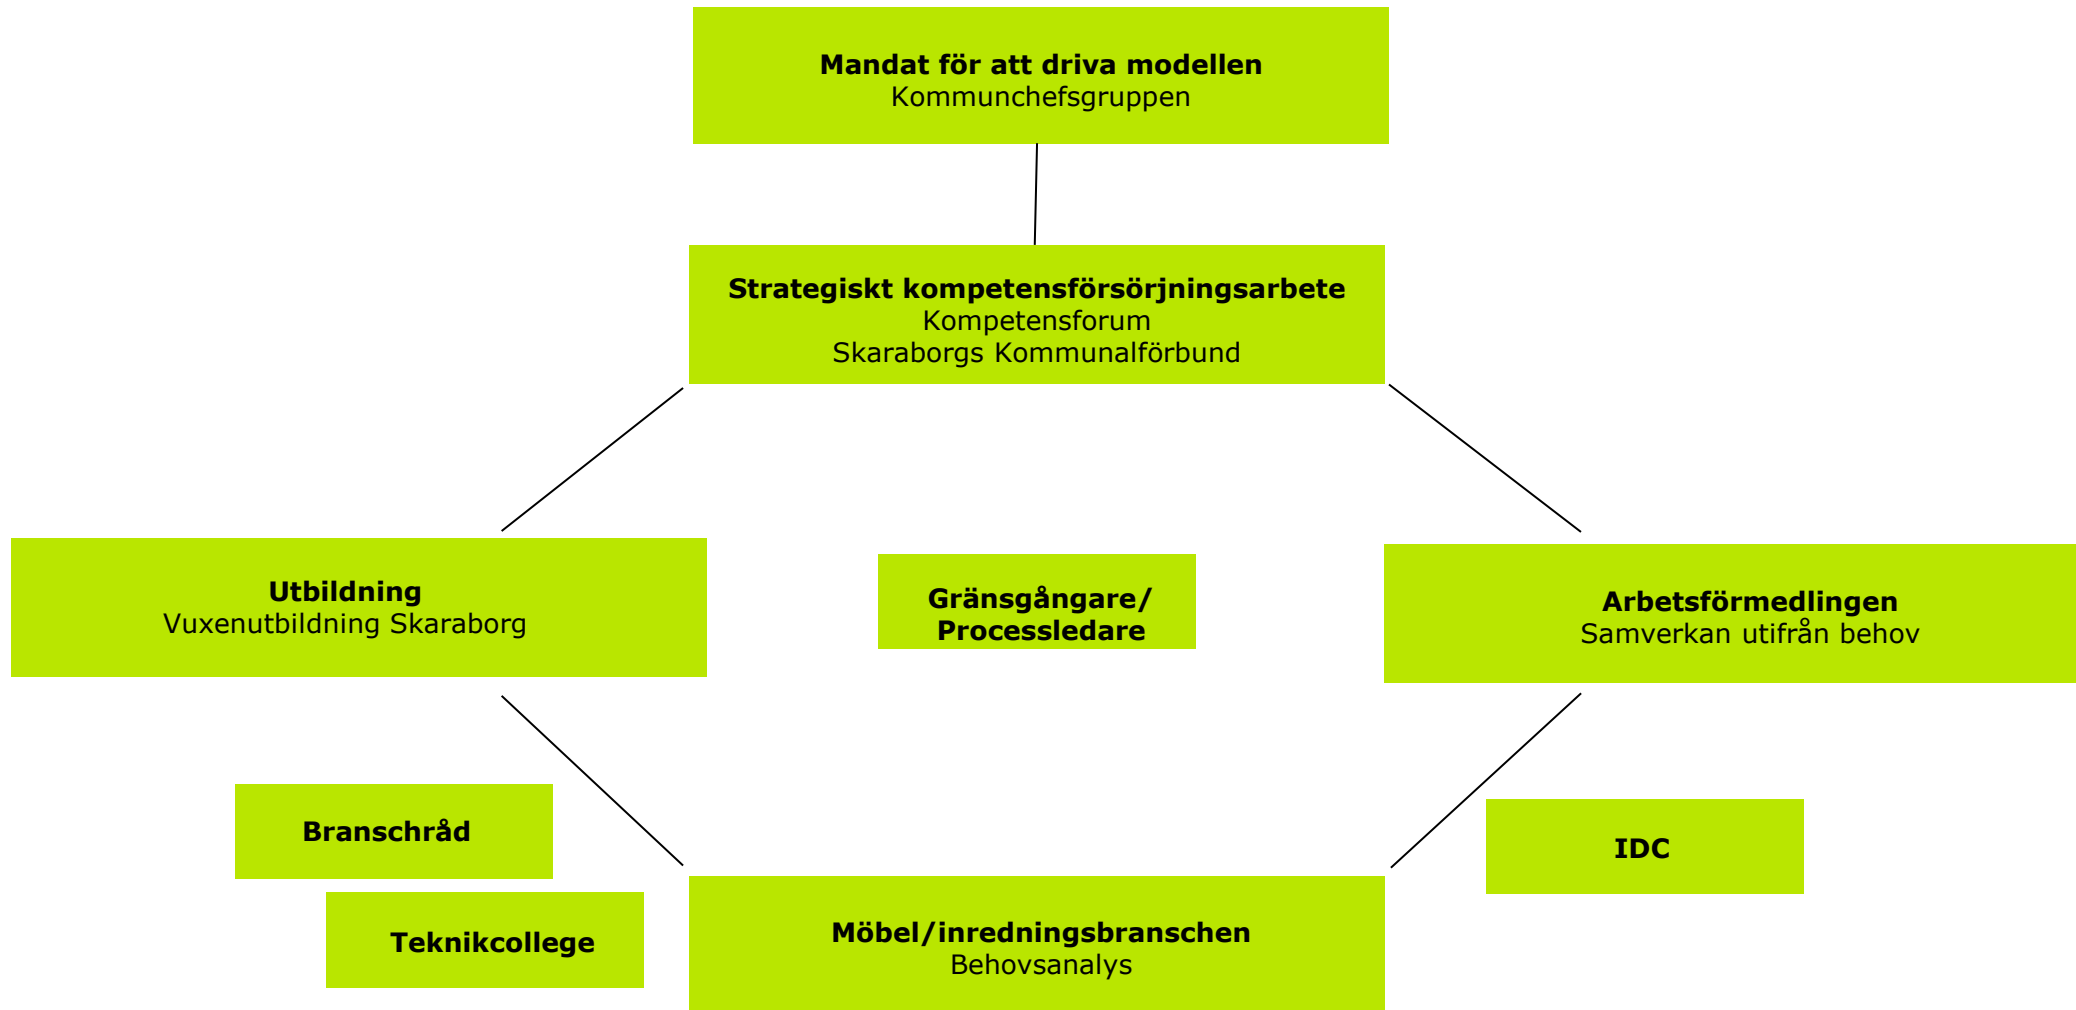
**Mandat för att driva modellen**
Kommunchefsgruppen

**Strategiskt kompetensförsörjningsarbete**
Kompetensforum
Skaraborgs Kommunalförbund

**Utbildning**
Vuxenutbildning Skaraborg

**Gränsgångare/ Processledare**

**Arbetsförmedlingen**
Samverkan utifrån behov

**Branschråd**

**Teknikcollege**

**Möbel/inredningsbranschen**
Behovsanalys

**IDC**